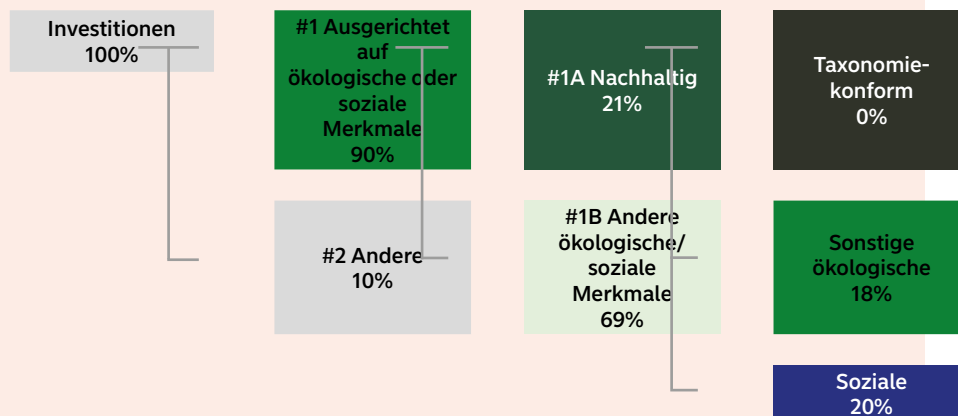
Investitionen
100%

#1 Ausgerichtet auf ökologische oder soziale Merkmale
90%

#2 Andere
10%

#1A Nachhaltig
21%

#1B Andere ökologische/ soziale Merkmale
69%

Taxonomiekonform
0%

Sonstige ökologische
18%

Soziale
20%